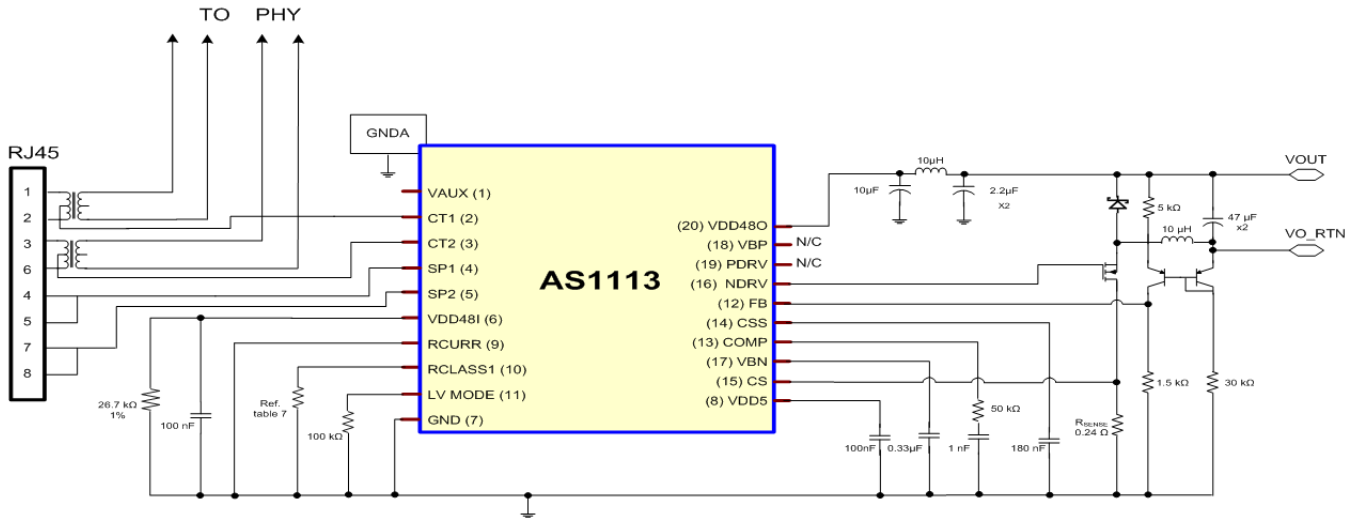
TO PHY

RJ45

1
2
3
6
4
5
7
8

GNDA

VAUX (1)
CT1 (2)
CT2 (3)
SP1 (4)
SP2 (5)
VDD48I (6)
RCURR (9)
RCLASS1 (10)
LV MODE (11)
GND (7)

AS1113

(20) VDD48O
(18) VBP
(19) PDRV
(16) NDRV
(12) FB
(14) CSS
(13) COMP
(17) VBN
(15) CS
(8) VDD5

N/C
N/C

26.7 kΩ
1%

100 nF

Ref.
table 7

100 kΩ

10µH
10µF
2.2µF
X2

VOUT
5 kΩ
47 µF
x2
10 µH
VO_RTN

50 kΩ
1.5 kΩ
30 kΩ
$R_{SENSE}$
0.24 Ω

100nF
0.33µF
1 nF
180 nF